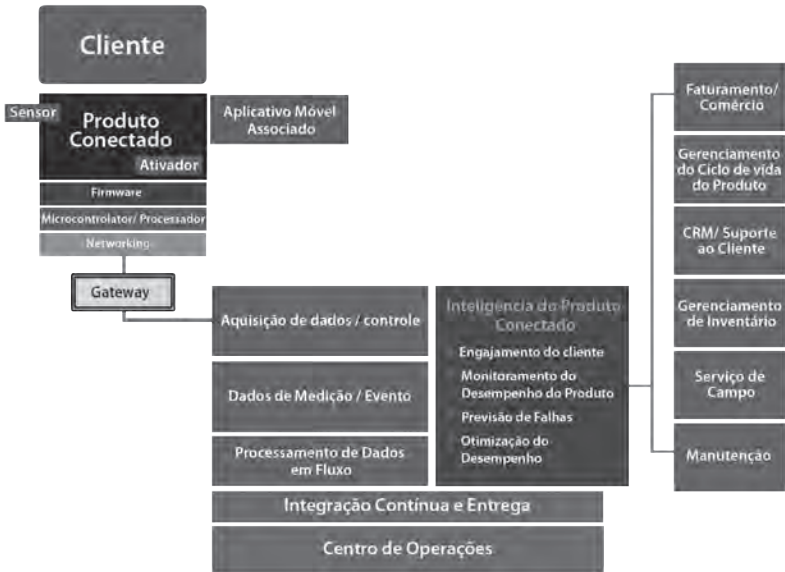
Cliente

Sensor

Produto Conectado

Ativador

Aplicativo Móvel Associado

Firmware

Microcontrolator/ Processador

Networking

Gateway

Aquisição de dados / controle

Dados de Medição / Evento

Processamento de Dados em Fluxo

Inteligência do Produto Conectado

Engajamento do cliente

Monitoramento do Desempenho do Produto

Previsão de Falhas

Otimização do Desempenho

Faturamento/ Comércio

Gerenciamento do Ciclo de vida do Produto

CRM/ Suporte ao Cliente

Gerenciamento de Inventário

Serviço de Campo

Manutenção

Integração Contínua e Entrega

Centro de Operações